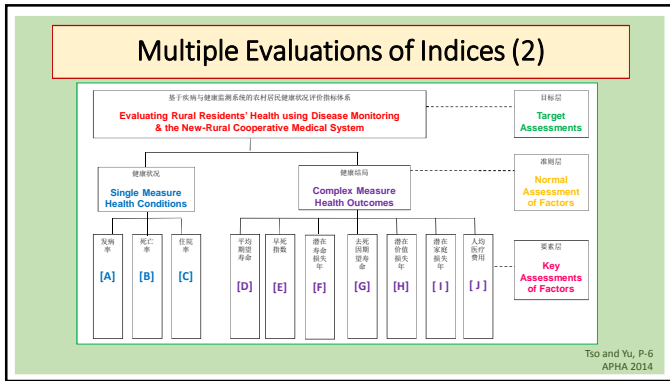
Multiple Evaluations of Indices (2)

基于疾病与健康监测系统的农村居民健康状况评价指标体系

Evaluating Rural Residents' Health using Disease Monitoring & the New-Rural Cooperative Medical System

目标层

Target Assessments

健康状况

Single Measure Health Conditions

健康结局

Complex Measure Health Outcomes

准则层

Normal Assessment of Factors

发病率

[A]

死亡率

[B]

住院率

[C]

平均期望寿命

[D]

早死指数

[E]

潜在寿命损失年

[F]

去死因期望寿命

[G]

潜在价值损失年

[H]

潜在家庭损失年

[ I ]

人均医疗费用

[ J ]

要素层

Key Assessments of Factors

Tso and Yu, P-6
APHA 2014